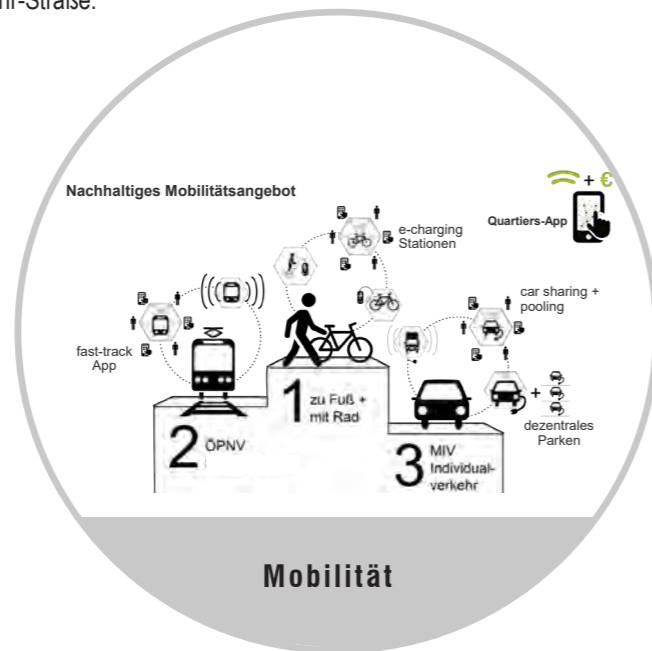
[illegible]n-Straße.

Nachhaltiges Mobilitätsangebot

Quartiers-App

+ €

e-charging Stationen

car sharing + pooling

fast-track App

1 zu Fuß + mit Rad

2 ÖPNV

3 MIV Individualverkehr

dezentrales Parken

Mobilität